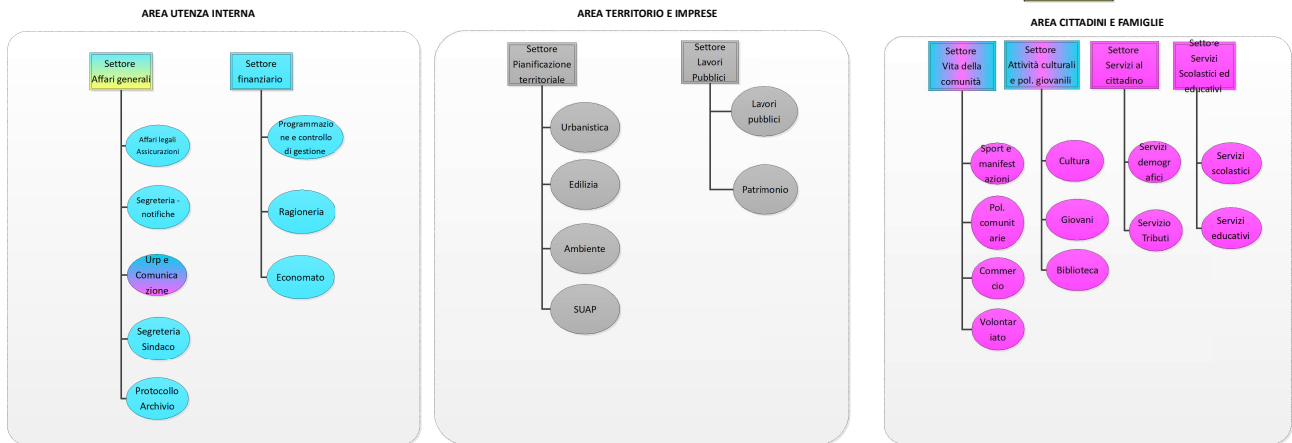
AREA UTENZA INTERNA

Settore Affari generali

Affari legali Assicurazioni

Segreteria - notifiche

Urp e Comunicazione

Segreteria Sindaco

Protocollo Archivio

Settore finanziario

Programmazione e controllo di gestione

Ragioneria

Economato

AREA TERRITORIO E IMPRESE

Settore Pianificazione territoriale

Urbanistica

Edilizia

Ambiente

SUAP

Settore Lavori Pubblici

Lavori pubblici

Patrimonio

AREA CITTADINI E FAMIGLIE

Settore Vita della comunità

Sport e manifestazioni

Pol. comunitarie

Commercio

Volontariato

Settore Attività culturali e pol. giovanili

Cultura

Giovani

Biblioteca

Settore Servizi al cittadino

Servizi demografici

Servizio Tributi

Settore Servizi Scolastici ed educativi

Servizi scolastici

Servizi educativi